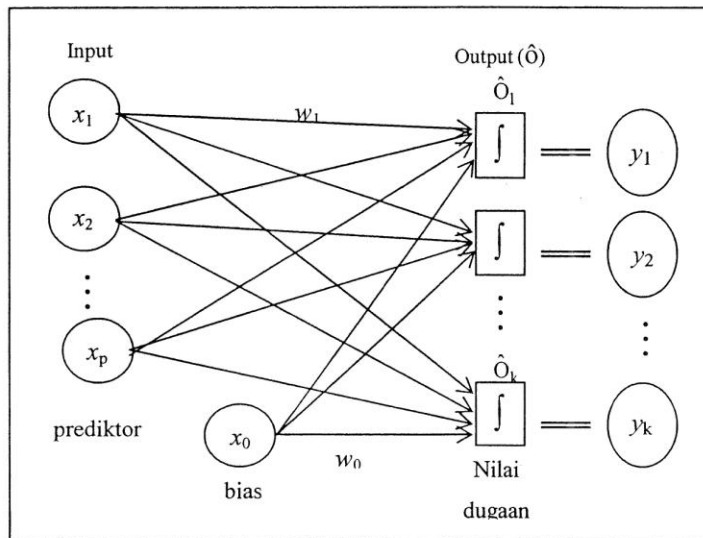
Input

Output ($\hat{O}$)

$\hat{O}_1$

$x_1$

$w_1$

$\int$

$y_1$

$x_2$

$\int$

$y_2$

$\vdots$

$\vdots$

$\vdots$

$x_p$

$\hat{O}_k$

prediktor

$x_0$

$\int$

$y_k$

$w_0$

Nilai

bias

dugaan